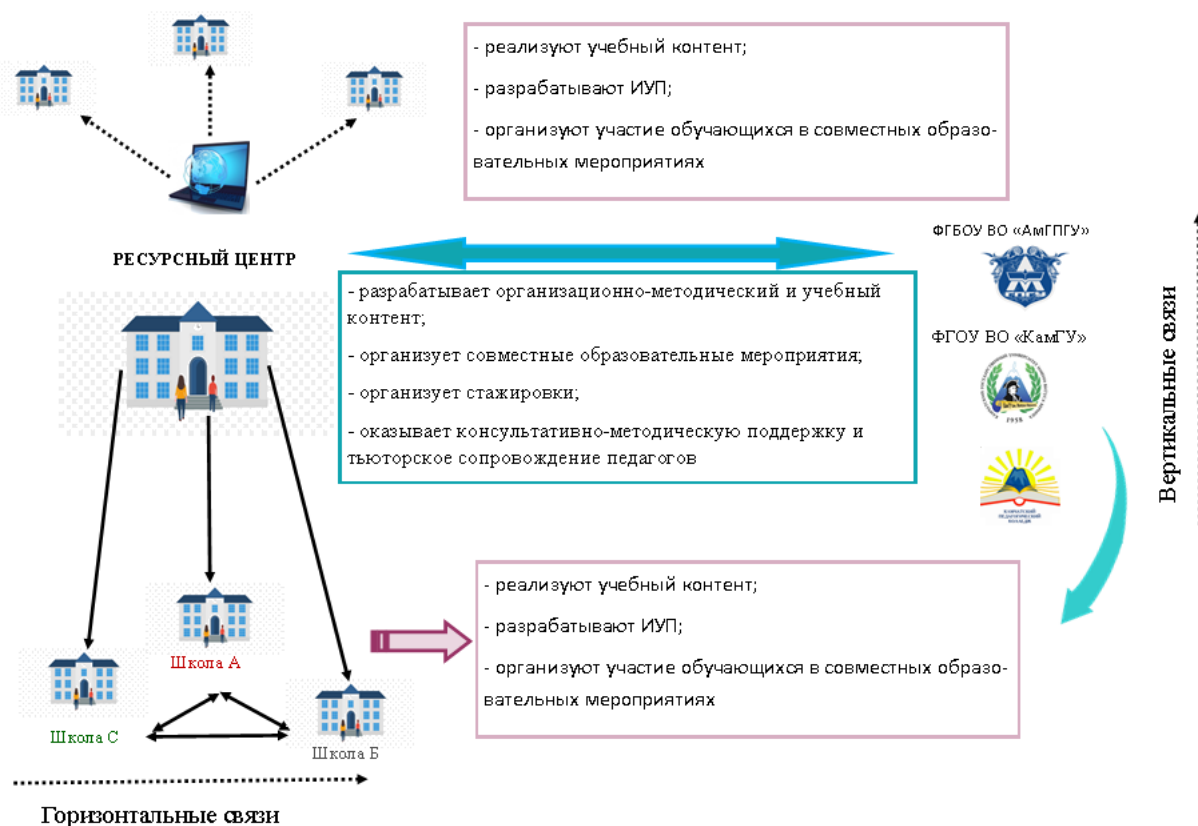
- реализуют учебный контент;

- разрабатывают ИУП;

- организуют участие обучающихся в совместных образовательных мероприятиях

РЕСУРСНЫЙ ЦЕНТР

- разрабатывает организационно-методический и учебный контент;

- организует совместные образовательные мероприятия;

- организует стажировки;

- оказывает консультативно-методическую поддержку и тьюторское сопровождение педагогов

ФГБОУ ВО «АмГПГУ»

ФГОУ ВО «КамГУ»

Вертикальные связи

- реализуют учебный контент;

- разрабатывают ИУП;

- организуют участие обучающихся в совместных образовательных мероприятиях

Школа А

Школа С

Школа Б

Горизонтальные связи